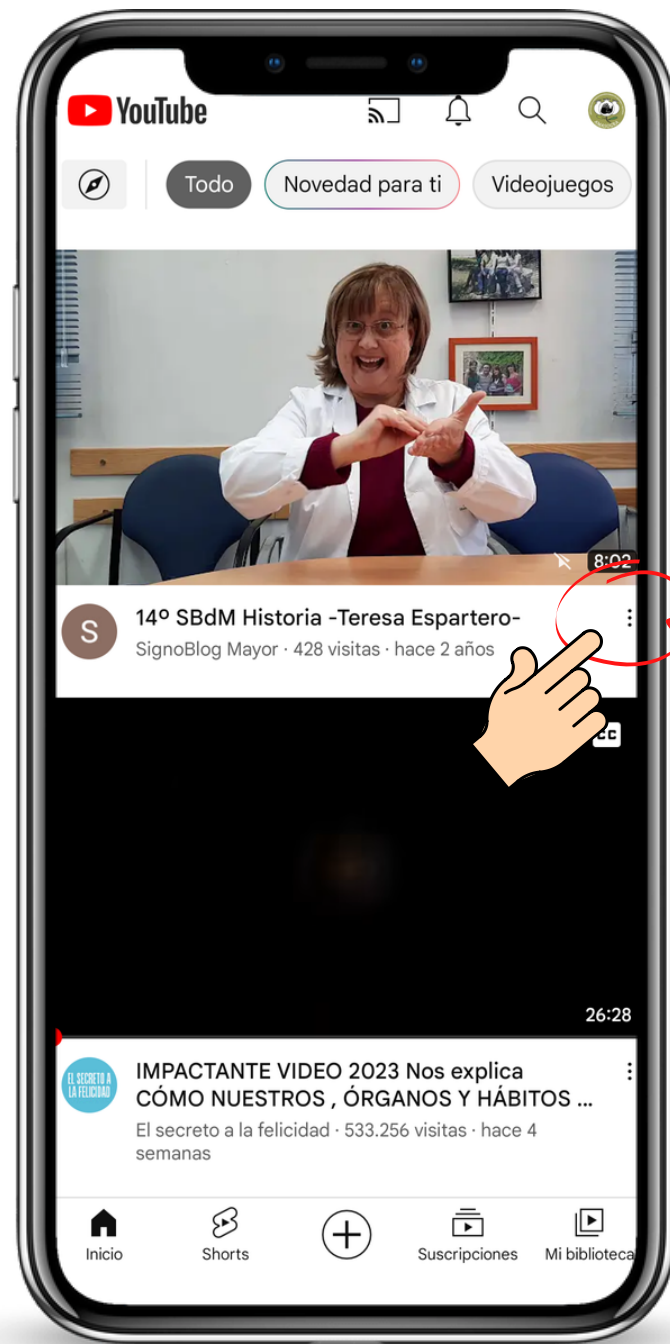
YouTube

Todo
Novedad para ti
Videojuegos

8:02

S
14º SBdM Historia -Teresa Espartero-
SignoBlog Mayor · 428 visitas · hace 2 años

CC

26:28

EL SECRETO A LA FELICIDAD
IMPACTANTE VIDEO 2023 Nos explica CÓMO NUESTROS , ÓRGANOS Y HÁBITOS ...
El secreto a la felicidad · 533.256 visitas · hace 4 semanas

Inicio
Shorts
Suscripciones
Mi biblioteca